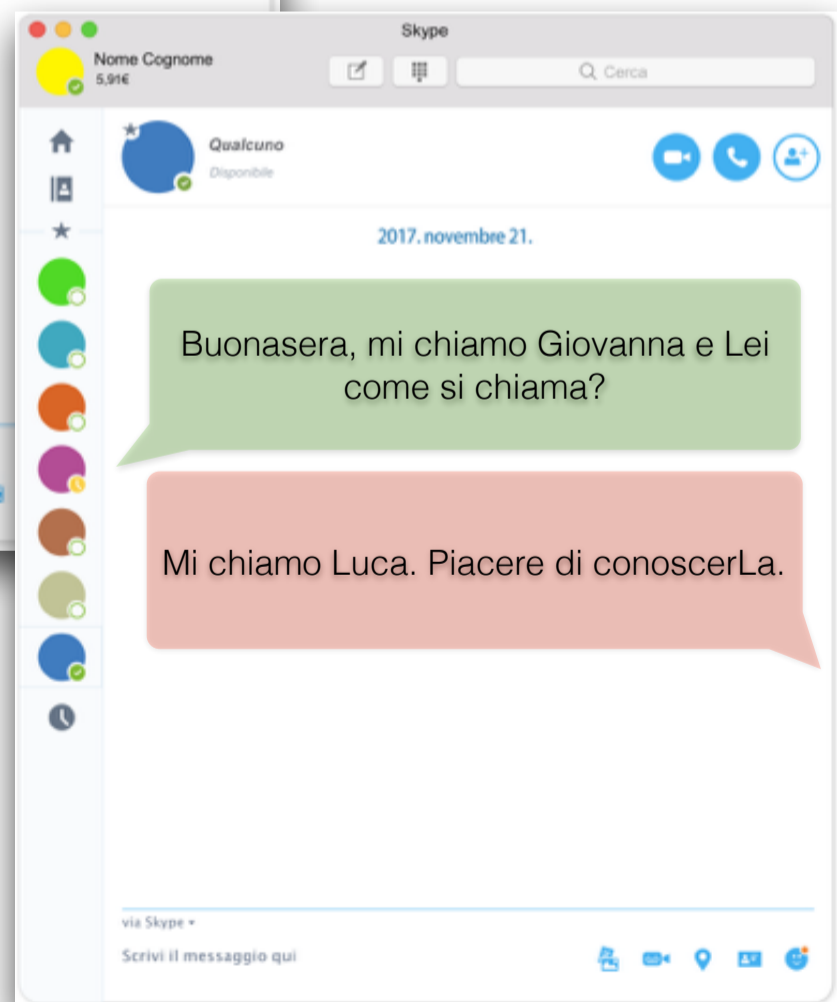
Skype

Nome Cognome
5,91€

Cerca

Qualcuno
Disponibile

2017. novembre 21.

Buonasera, mi chiamo Giovanna e Lei come si chiama?

Mi chiamo Luca. Piacere di conoscerLa.

via Skype

Scrivi il messaggio qui